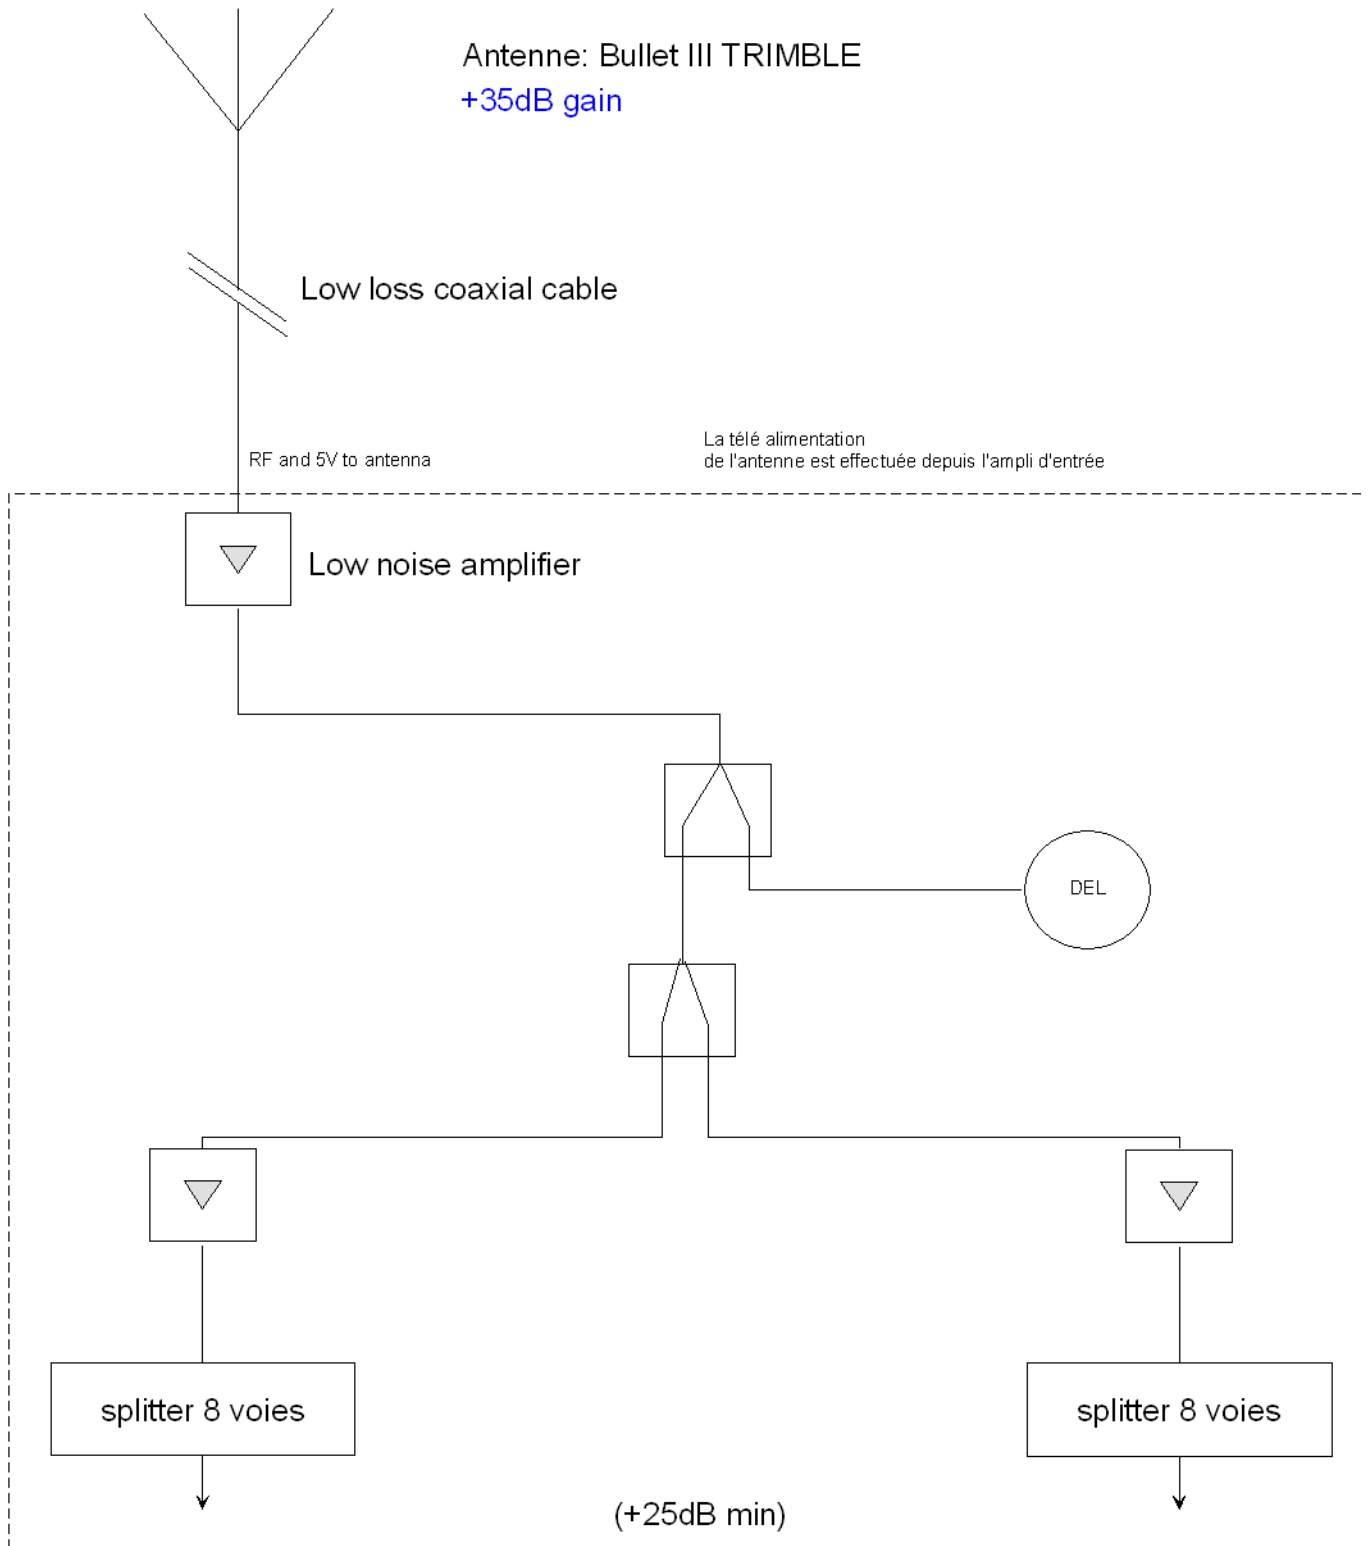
Antenne: Bullet III TRIMBLE
+35dB gain

Low loss coaxial cable

RF and 5V to antenna

La télé alimentation
de l'antenne est effectuée depuis l'ampli d'entrée

Low noise amplifier

DEL

splitter 8 voies

splitter 8 voies

(+25dB min)